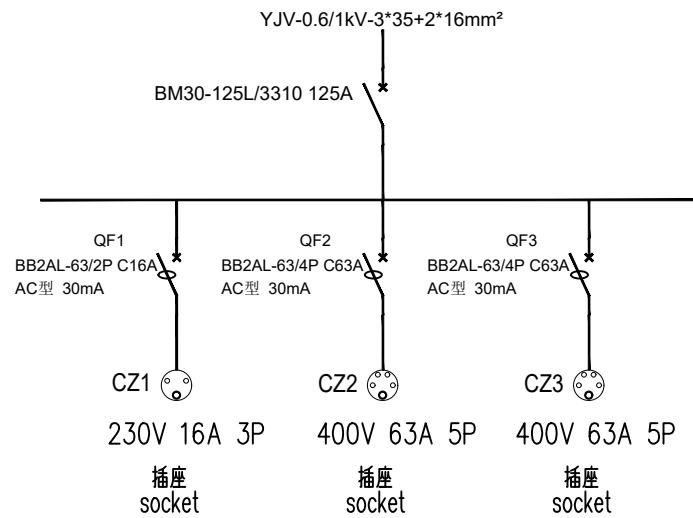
YJV-0.6/1kV-3*35+2*16mm²

BM30-125L/3310 125A

QF1
BB2AL-63/2P C16A
AC型 30mA

QF2
BB2AL-63/4P C63A
AC型 30mA

QF3
BB2AL-63/4P C63A
AC型 30mA

CZ1

230V 16A 3P

插座
socket

CZ2

400V 63A 5P

插座
socket

CZ3

400V 63A 5P

插座
socket